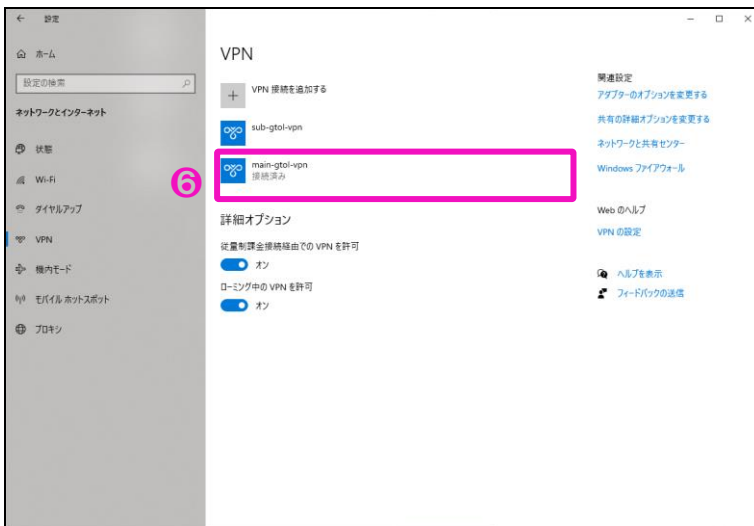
← 設定

ホーム

設定の検索

ネットワークとインターネット

状態

Wi-Fi

ダイヤルアップ

VPN

機内モード

モバイル ホットスポット

プロキシ

VPN

VPN 接続を追加する

sub-gtol-vpn

main-gtol-vpn
接続済み

❻

詳細オプション

従量制課金接続経由での VPN を許可

オン

ローミング中の VPN を許可

オン

関連設定

アダプターのオプションを変更する

共有の詳細オプションを変更する

ネットワークと共有センター

Windows ファイアウォール

Web のヘルプ

VPN の設定

ヘルプを表示

フィードバックの送信